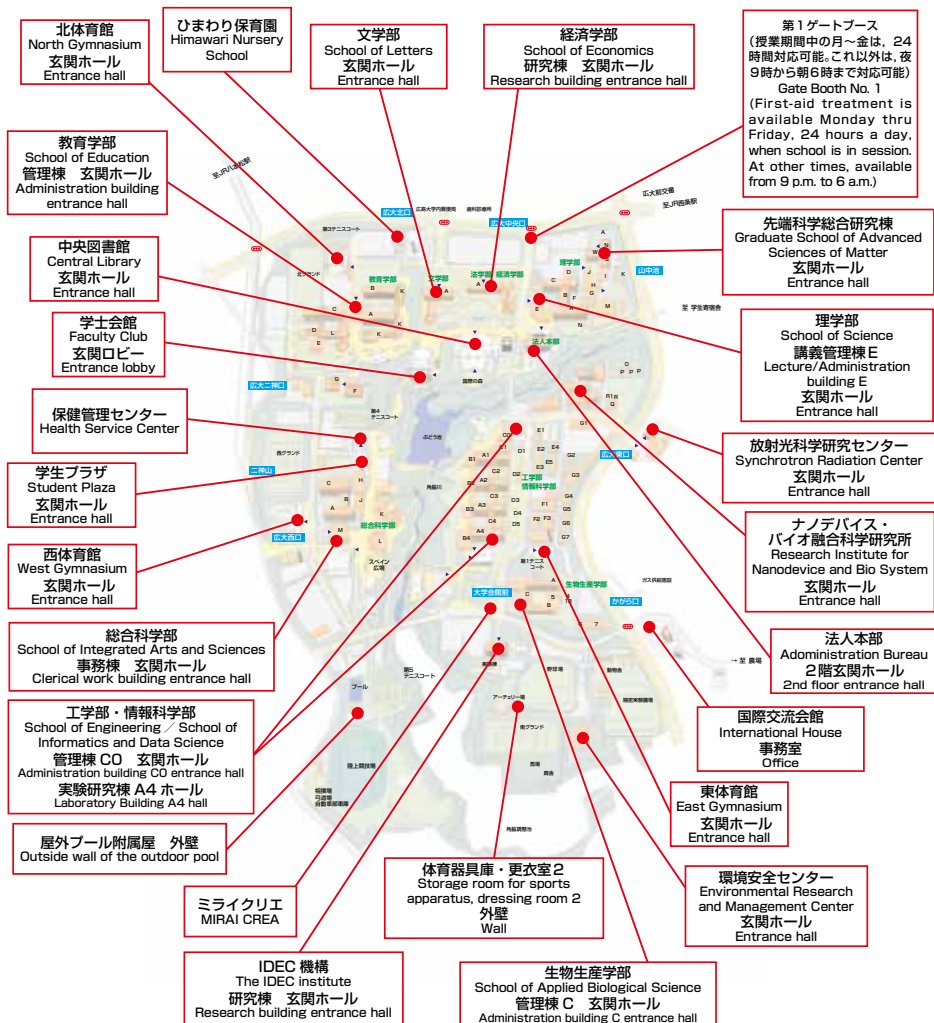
北体育館
North Gymnasium
玄関ホール
Entrance hall

ひまわり保育園
Himawari Nursery School

文学部
School of Letters
玄関ホール
Entrance hall

経済学部
School of Economics
研究棟　玄関ホール
Research building entrance hall

第１ゲートブース
（授業期間中の月～金は，24時間対応可能。これ以外は，夜9時から朝6時まで対応可能）
Gate Booth No. 1
(First-aid treatment is available Monday thru Friday, 24 hours a day, when school is in session. At other times, available from 9 p.m. to 6 a.m.)

教育学部
School of Education
管理棟　玄関ホール
Administration building entrance hall

先端科学総合研究棟
Graduate School of Advanced Sciences of Matter
玄関ホール
Entrance hall

中央図書館
Central Library
玄関ホール
Entrance hall

学士会館
Faculty Club
玄関ロビー
Entrance lobby

理学部
School of Science
講義管理棟Ｅ
Lecture/Administration building E
玄関ホール
Entrance hall

保健管理センター
Health Service Center

放射光科学研究センター
Synchrotron Radiation Center
玄関ホール
Entrance hall

学生プラザ
Student Plaza
玄関ホール
Entrance hall

ナノデバイス・バイオ融合科学研究所
Research Institute for Nanodevice and Bio System
玄関ホール
Entrance hall

西体育館
West Gymnasium
玄関ホール
Entrance hall

法人本部
Administration Bureau
２階玄関ホール
2nd floor entrance hall

総合科学部
School of Integrated Arts and Sciences
事務棟　玄関ホール
Clerical work building entrance hall

工学部・情報科学部
School of Engineering ／ School of Informatics and Data Science
管理棟 CO　玄関ホール
Administration building C0 entrance hall
実験研究棟 A4 ホール
Laboratory Building A4 hall

国際交流会館
International House
事務室
Office

東体育館
East Gymnasium
玄関ホール
Entrance hall

屋外プール附属屋　外壁
Outside wall of the outdoor pool

環境安全センター
Environmental Research and Management Center
玄関ホール
Entrance hall

ミライクリエ
MIRAI CREA

体育器具庫・更衣室２
Storage room for sports apparatus, dressing room 2
外壁
Wall

IDEC 機構
The IDEC institute
研究棟　玄関ホール
Research building entrance hall

生物生産学部
School of Applied Biological Science
管理棟 C　玄関ホール
Administration building C entrance hall

広大北口　広大中央口　広大二神口　二神山　広大西口　広大東口　山中池　かがら口　大学会館前　教育学部　文学部　法学部　経済学部　理学部　法人本部　総合科学部　工学部　情報科学部　生物生産学部　ぶどう池　スペイン広場　プール　陸上競技場